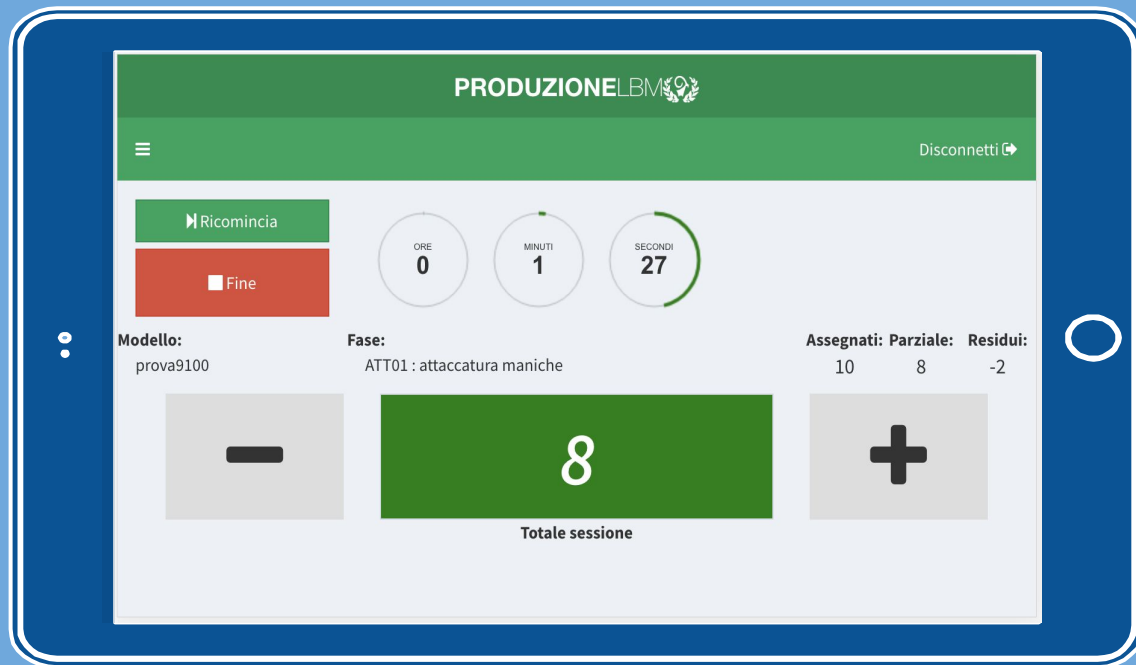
PRODUZIONELBM

Disconnetti

Ricomincia

Fine

ORE
0

MINUTI
1

SECONDI
27

Modello:
prova9100

Fase:
ATT01 : attaccatura maniche

| Assegnati: | Parziale: | Residui: |
|---|---|---|
| 10 | 8 | -2 |

8

Totale sessione